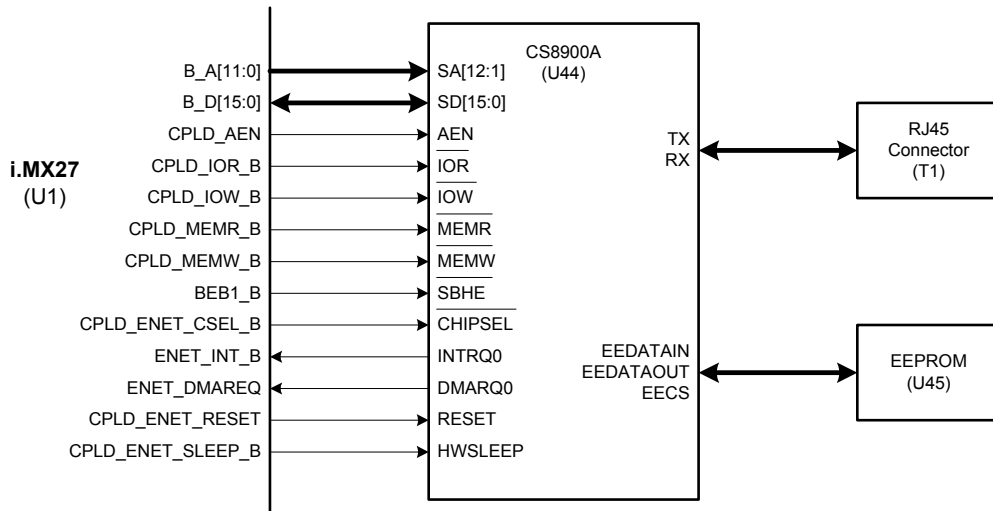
i.MX27
(U1)

B_A[11:0]
B_D[15:0]
CPLD_AEN
CPLD_IOR_B
CPLD_IOW_B
CPLD_MEMR_B
CPLD_MEMW_B
BEB1_B
CPLD_ENET_CSEL_B
ENET_INT_B
ENET_DMAREQ
CPLD_ENET_RESET
CPLD_ENET_SLEEP_B

CS8900A
(U44)

SA[12:1]
SD[15:0]
AEN
$\overline{IOR}$
$\overline{IOW}$
$\overline{MEMR}$
$\overline{MEMW}$
$\overline{SBHE}$
$\overline{CHIPSEL}$
INTRQ0
DMARQ0
RESET
HWSLEEP

TX
RX

EEDATAIN
EEDATAOUT
EECS

RJ45
Connector
(T1)

EEPROM
(U45)